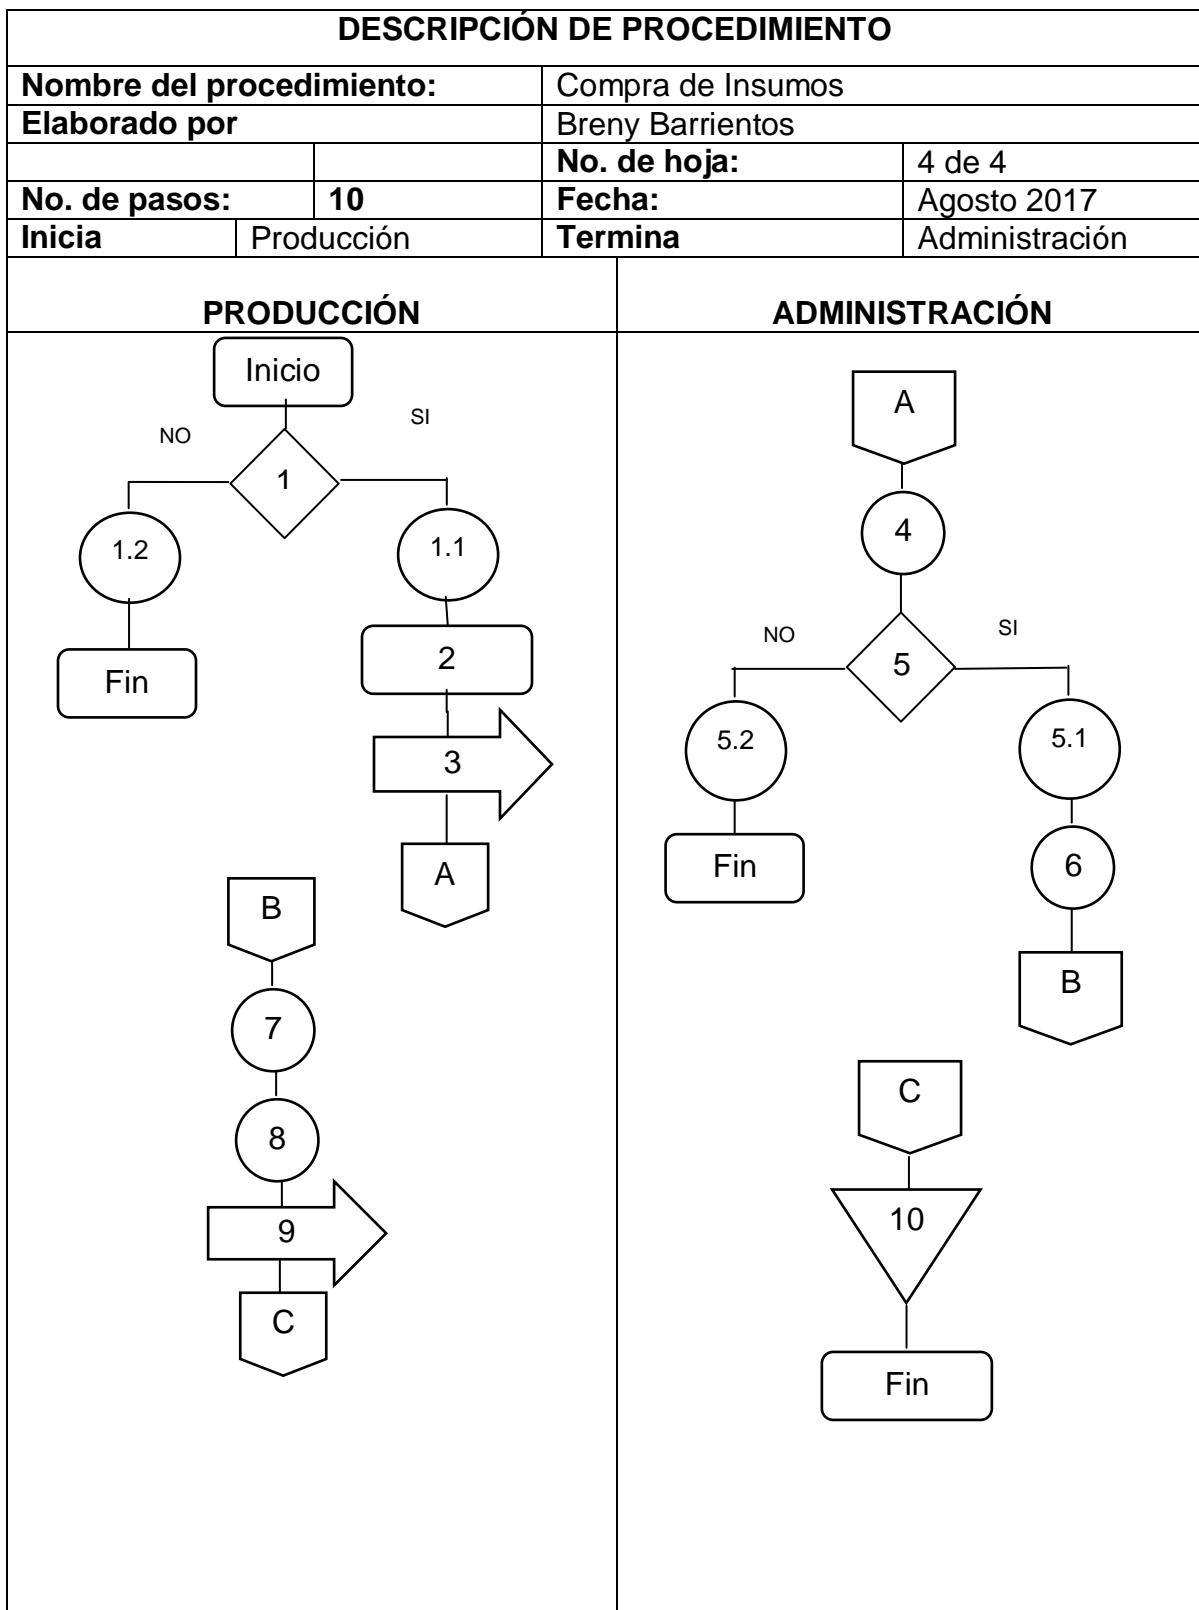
DESCRIPCIÓN DE PROCEDIMIENTO

| Nombre del procedimiento: | | Compra de Insumos | |
|---|---|---|---|
| Elaborado por | | Breny Barrientos | |
| | | No. de hoja: | 4 de 4 |
| No. de pasos: | 10 | Fecha: | Agosto 2017 |
| Inicia | Producción | Termina | Administración |

PRODUCCIÓN

Inicio
NO
SI
1
1.2
1.1
Fin
2
3
A
B
7
8
9
C

ADMINISTRACIÓN

A
4
NO
SI
5
5.2
5.1
Fin
6
B
C
10
Fin